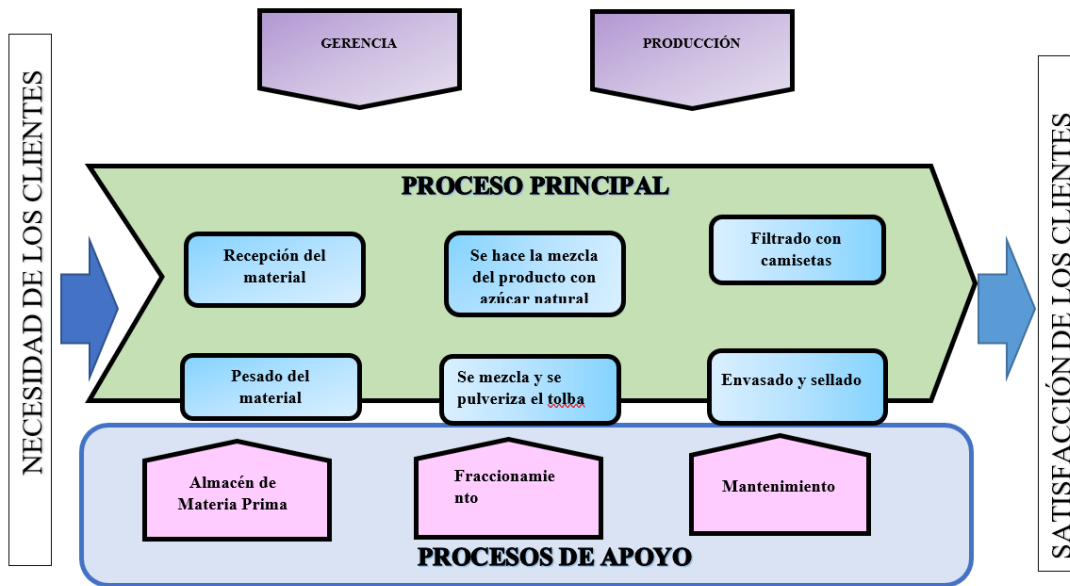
GERENCIA

PRODUCCIÓN

NECESIDAD DE LOS CLIENTES

PROCESO PRINCIPAL

Recepción del material

Se hace la mezcla del producto con azúcar natural

Filtrado con camisetas

Pesado del material

Se mezcla y se pulveriza el tolba

Envasado y sellado

SATISFACCIÓN DE LOS CLIENTES

Almacén de Materia Prima

Fraccionamie nto

Mantenimiento

PROCESOS DE APOYO